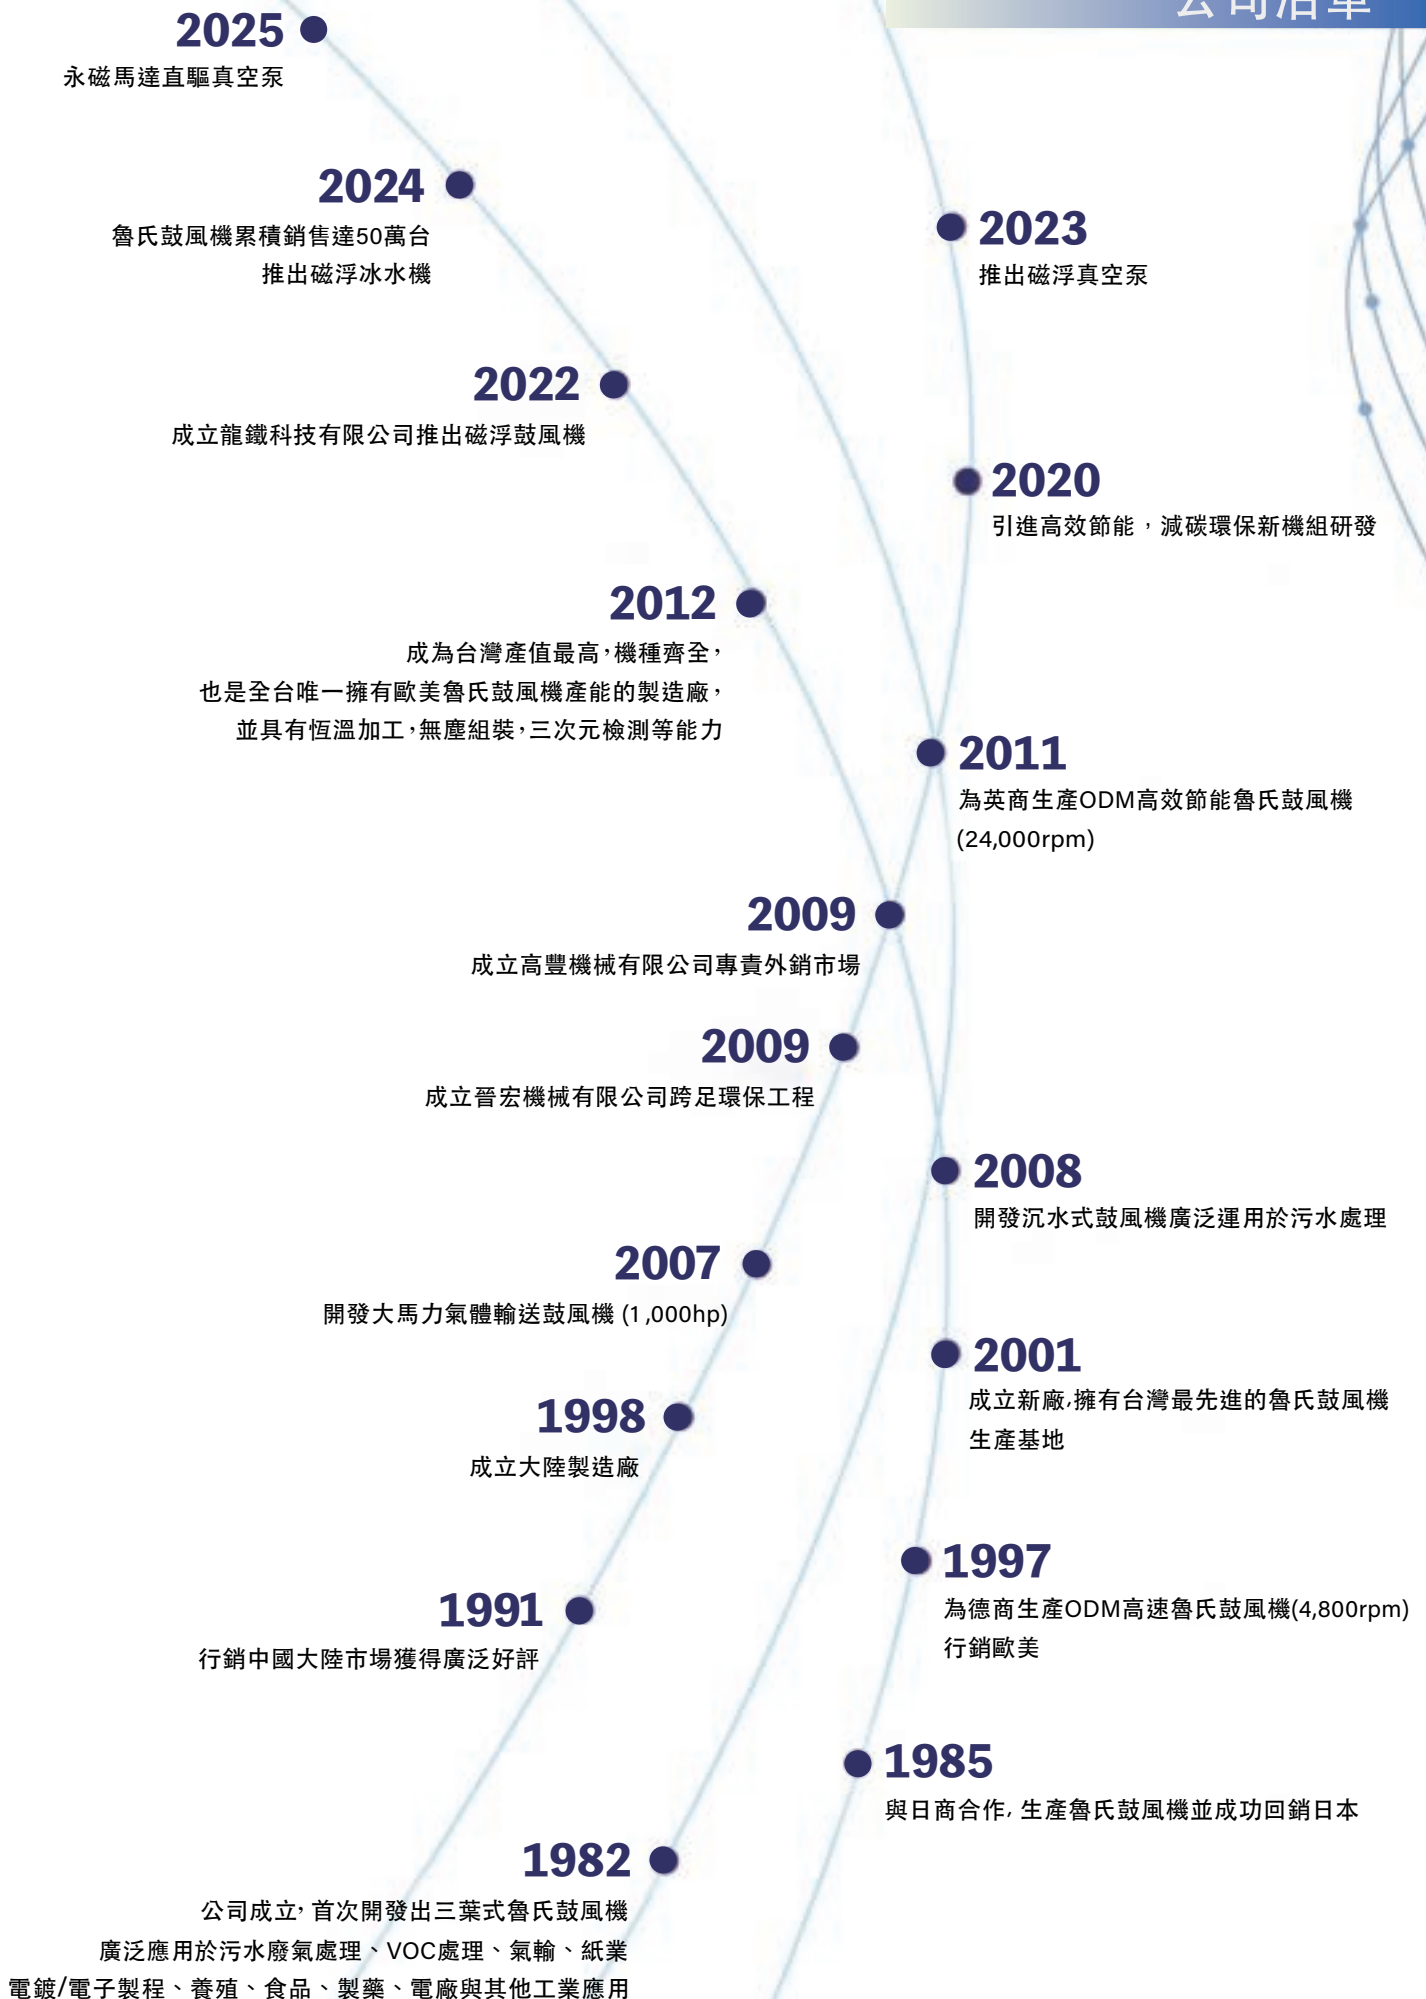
公司沿革

2025
永磁馬達直驅真空泵

2024
魯氏鼓風機累積銷售達50萬台
推出磁浮冰水機

2023
推出磁浮真空泵

2022
成立龍鐵科技有限公司推出磁浮鼓風機

2020
引進高效節能，減碳環保新機組研發

2012
成為台灣產值最高,機種齊全,
也是全台唯一擁有歐美魯氏鼓風機產能的製造廠,
並具有恆溫加工,無塵組裝,三次元檢測等能力

2011
為英商生產ODM高效節能魯氏鼓風機
(24,000rpm)

2009
成立高豐機械有限公司專責外銷市場

2009
成立晉宏機械有限公司跨足環保工程

2008
開發沉水式鼓風機廣泛運用於污水處理

2007
開發大馬力氣體輸送鼓風機 (1,000hp)

2001
成立新廠,擁有台灣最先進的魯氏鼓風機
生產基地

1998
成立大陸製造廠

1997
為德商生產ODM高速魯氏鼓風機(4,800rpm)
行銷歐美

1991
行銷中國大陸市場獲得廣泛好評

1985
與日商合作, 生產魯氏鼓風機並成功回銷日本

1982
公司成立, 首次開發出三葉式魯氏鼓風機
廣泛應用於污水廢氣處理、VOC處理、氣輸、紙業
電鍍/電子製程、養殖、食品、製藥、電廠與其他工業應用